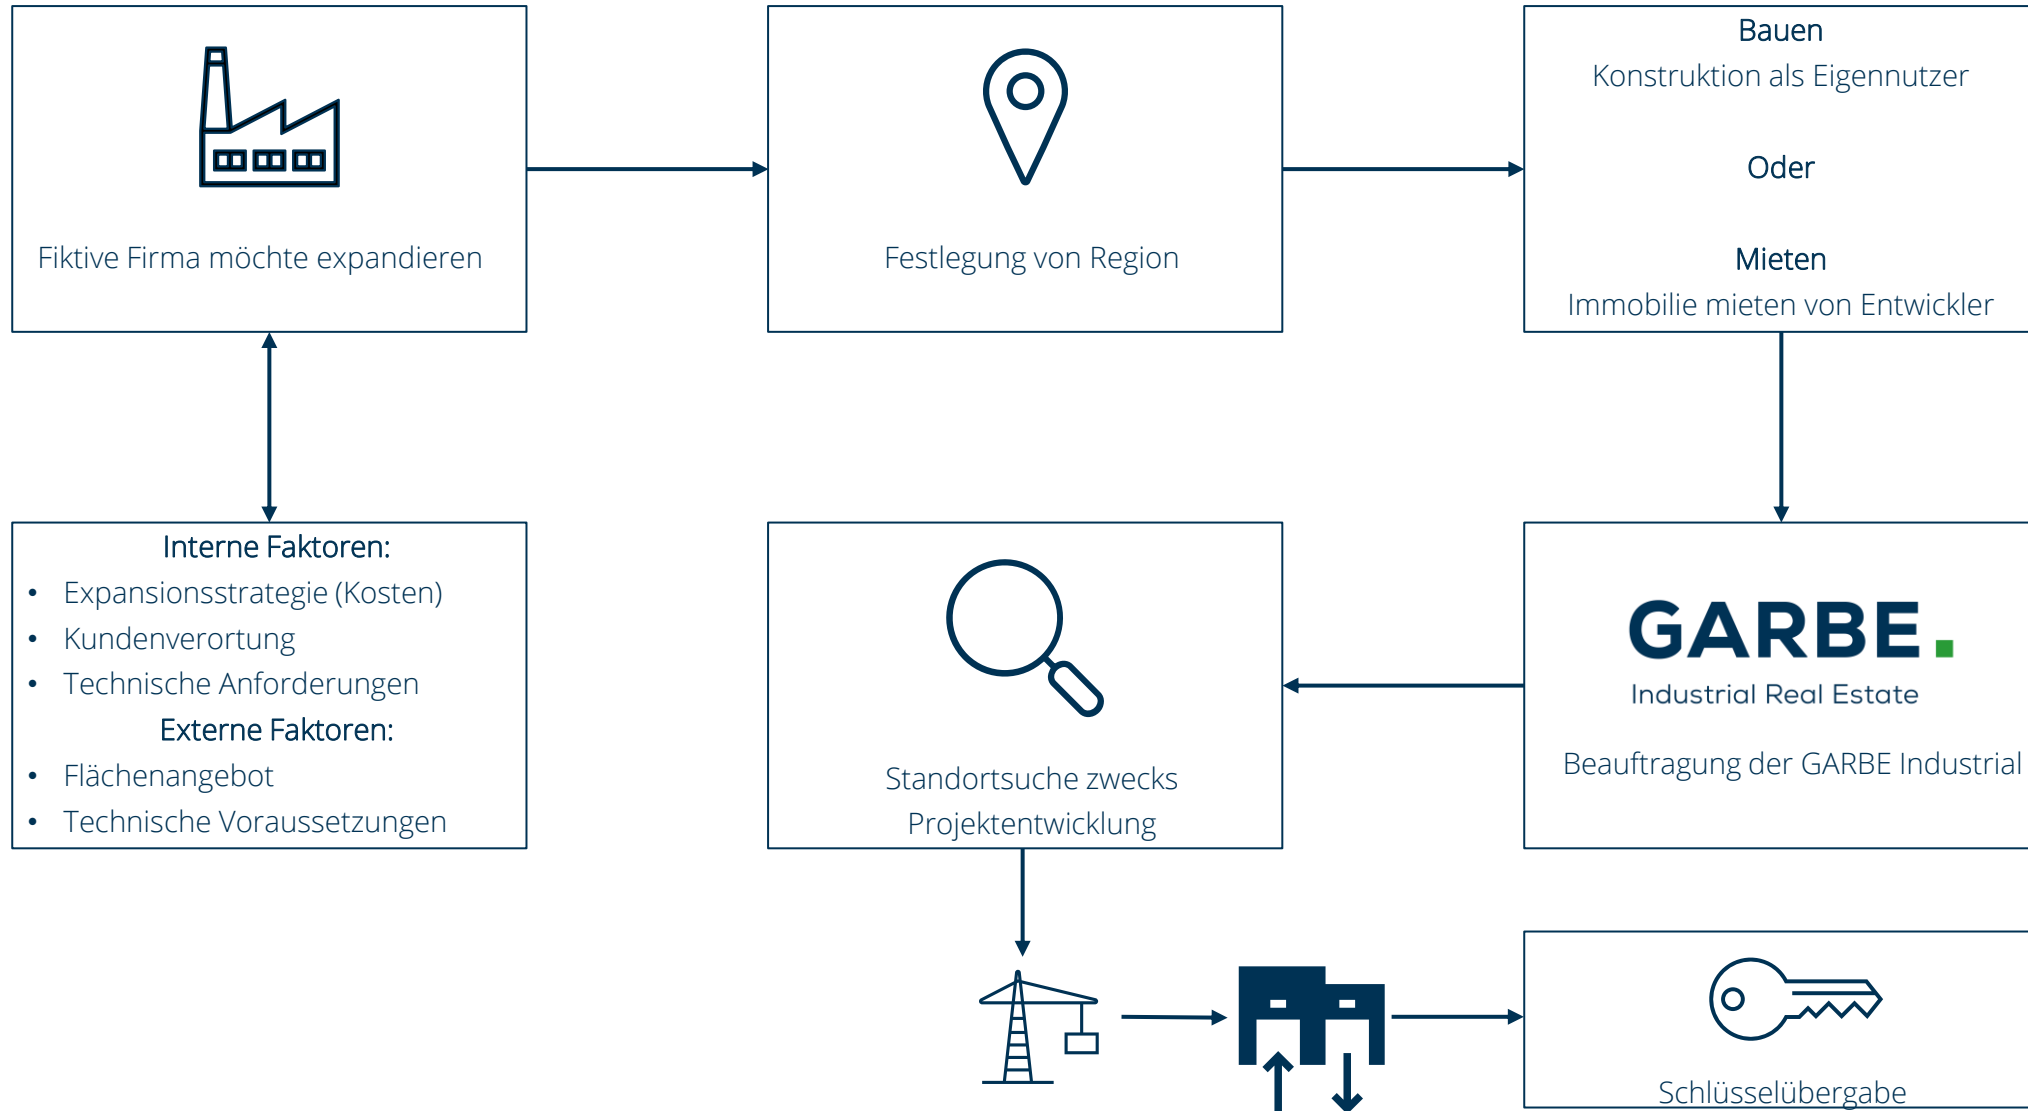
Fiktive Firma möchte expandieren

Festlegung von Region

Bauen
Konstruktion als Eigennutzer

Oder

Mieten
Immobilie mieten von Entwickler

Interne Faktoren:
- Expansionsstrategie (Kosten)
- Kundenverortung
- Technische Anforderungen

Externe Faktoren:
- Flächenangebot
- Technische Voraussetzungen

Standortsuche zwecks Projektentwicklung

GARBE.
Industrial Real Estate

Beauftragung der GARBE Industrial

Schlüsselübergabe